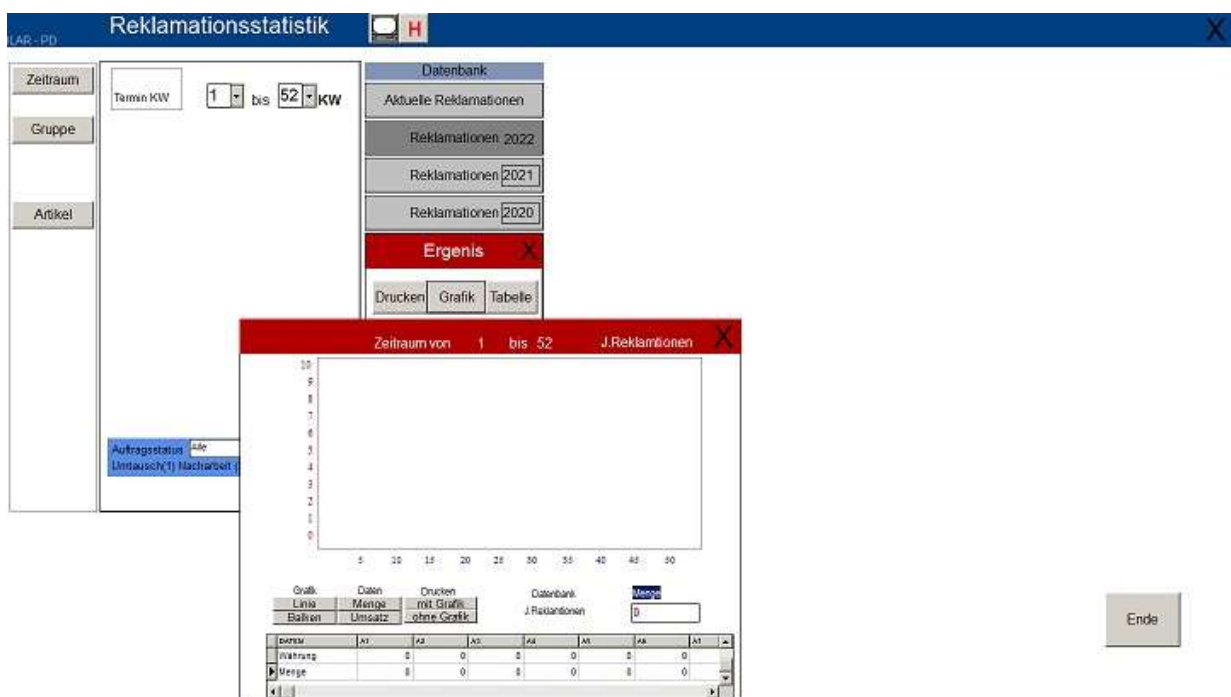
LAR - PD

Reklamationsstatistik

H

X

Zeitraum

Gruppe

Artikel

Termin KW

1 bis 52 KW

Datenbank

Aktuelle Reklamationen

Reklamationen 2022

Reklamationen 2021

Reklamationen 2020

Ergenis X

Drucken Grafik Tabelle

Auftragsstatus Alle

Umtausch(1) Nacharbeit (

Zeitraum von 1 bis 52 J.Reklamtionen X

10
9
8
7
6
5
4
3
2
1
0

5 10 15 20 25 30 35 40 45 50

Grafik
Linie
Balken

Daten
Menge
Umsatz

Drucken
mit Grafik
ohne Grafik

Datenbank
J.Reklamtionen

Menge
0

| DATEN | A1 | A2 | A3 | A4 | A5 | A6 | A7 |
|---|---|---|---|---|---|---|---|
| Währung | 0 | 0 | 0 | 0 | 0 | 0 | |
| Menge | 0 | 0 | 0 | 0 | 0 | 0 | |

Ende